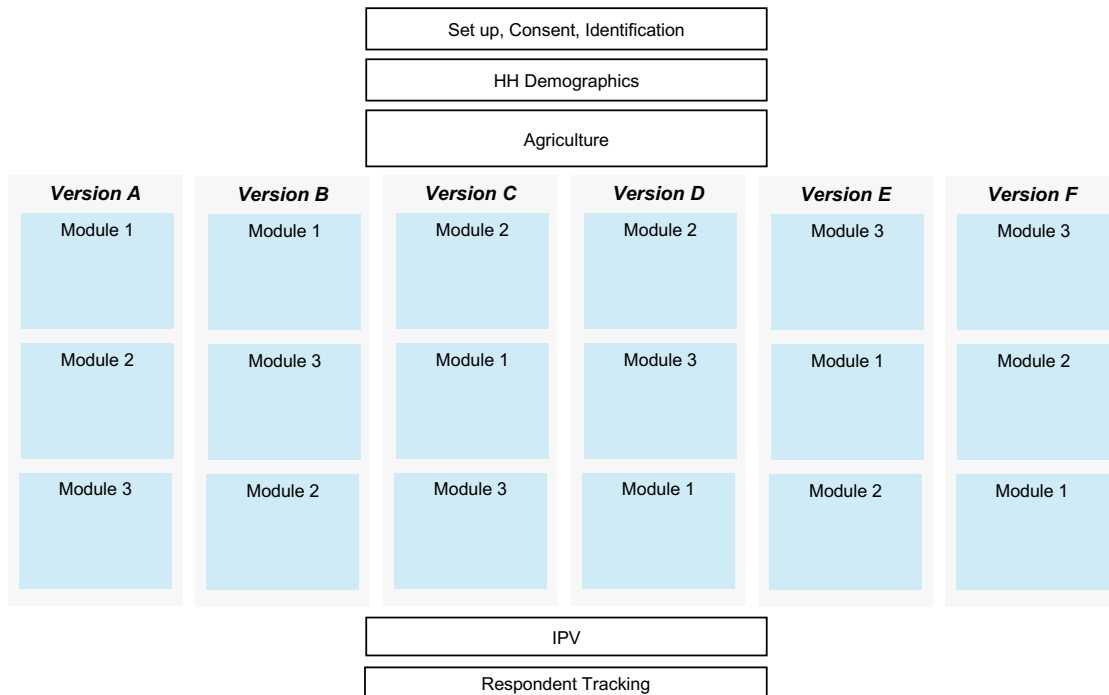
Set up, Consent, Identification

HH Demographics

Agriculture

Version A
Module 1
Module 2
Module 3

Version B
Module 1
Module 3
Module 2

Version C
Module 2
Module 1
Module 3

Version D
Module 2
Module 3
Module 1

Version E
Module 3
Module 1
Module 2

Version F
Module 3
Module 2
Module 1

IPV

Respondent Tracking